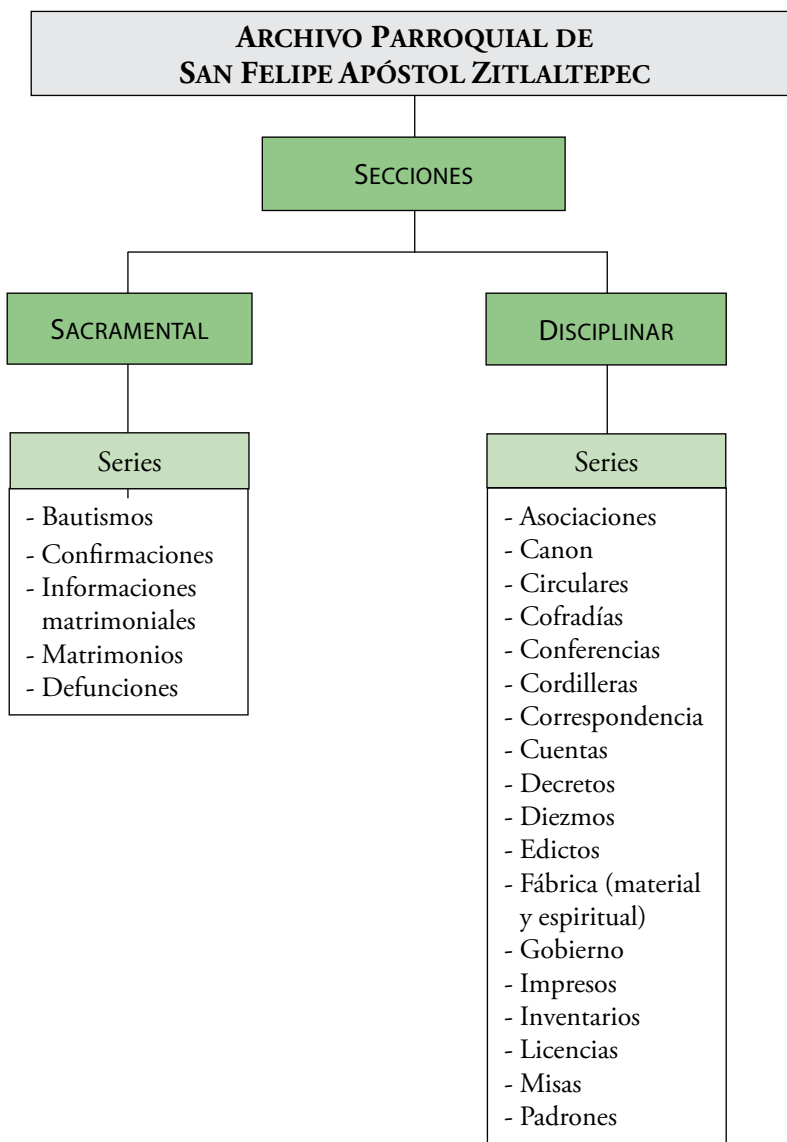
ARCHIVO PARROQUIAL DE SAN FELIPE APÓSTOL ZITLALTEPEC

SECCIONES

SACRAMENTAL

Series

- Bautismos
- Confirmaciones
- Informaciones matrimoniales
- Matrimonios
- Defunciones

DISCIPLINAR

Series

- Asociaciones
- Canon
- Circulares
- Cofradías
- Conferencias
- Cordilleras
- Correspondencia
- Cuentas
- Decretos
- Diezmos
- Edictos
- Fábrica (material y espiritual)
- Gobierno
- Impresos
- Inventarios
- Licencias
- Misas
- Padrones